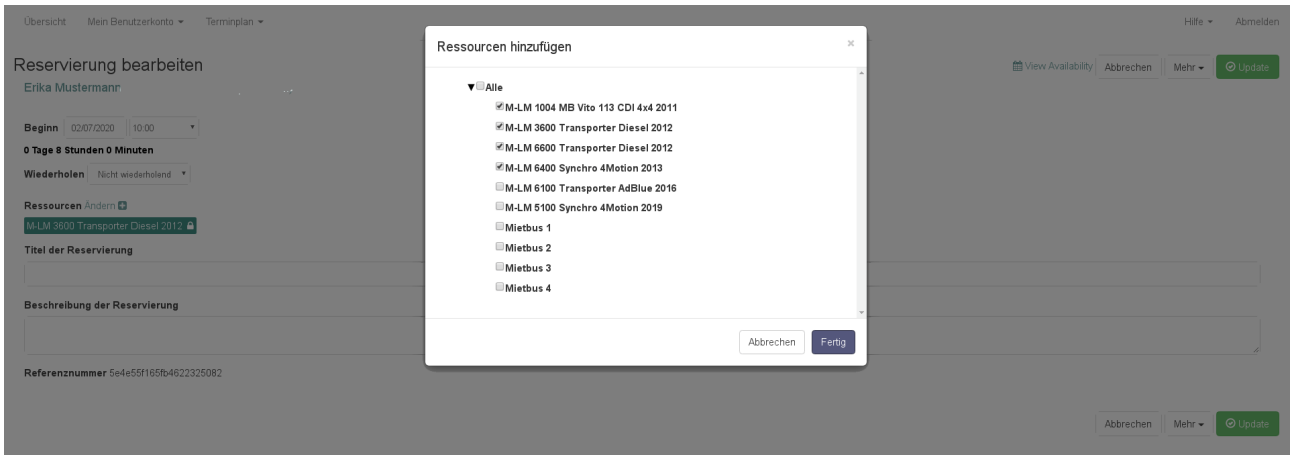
Übersicht Mein Benutzerkonto ▾ Terminplan ▾

Hilfe ▾ Abmelden

Reservierung bearbeiten
Erika Mustermann

View Availability Abbrechen Mehr ▾ Update

Beginn 02/07/2020 10:00
0 Tage 8 Stunden 0 Minuten
Wiederholen Nicht wiederholend
Ressourcen Ändern
M-LM 3600 Transporter Diesel 2012
Titel der Reservierung

Beschreibung der Reservierung

Referenznummer 5e4e55f165fb4622325082

Abbrechen Mehr ▾ Update

Ressourcen hinzufügen
×

▼Alle
M-LM 1004 MB Vito 113 CDI 4x4 2011
M-LM 3600 Transporter Diesel 2012
M-LM 6600 Transporter Diesel 2012
M-LM 6400 Synchro 4Motion 2013
M-LM 6100 Transporter AdBlue 2016
M-LM 5100 Synchro 4Motion 2019
Mietbus 1
Mietbus 2
Mietbus 3
Mietbus 4

Abbrechen Fertig